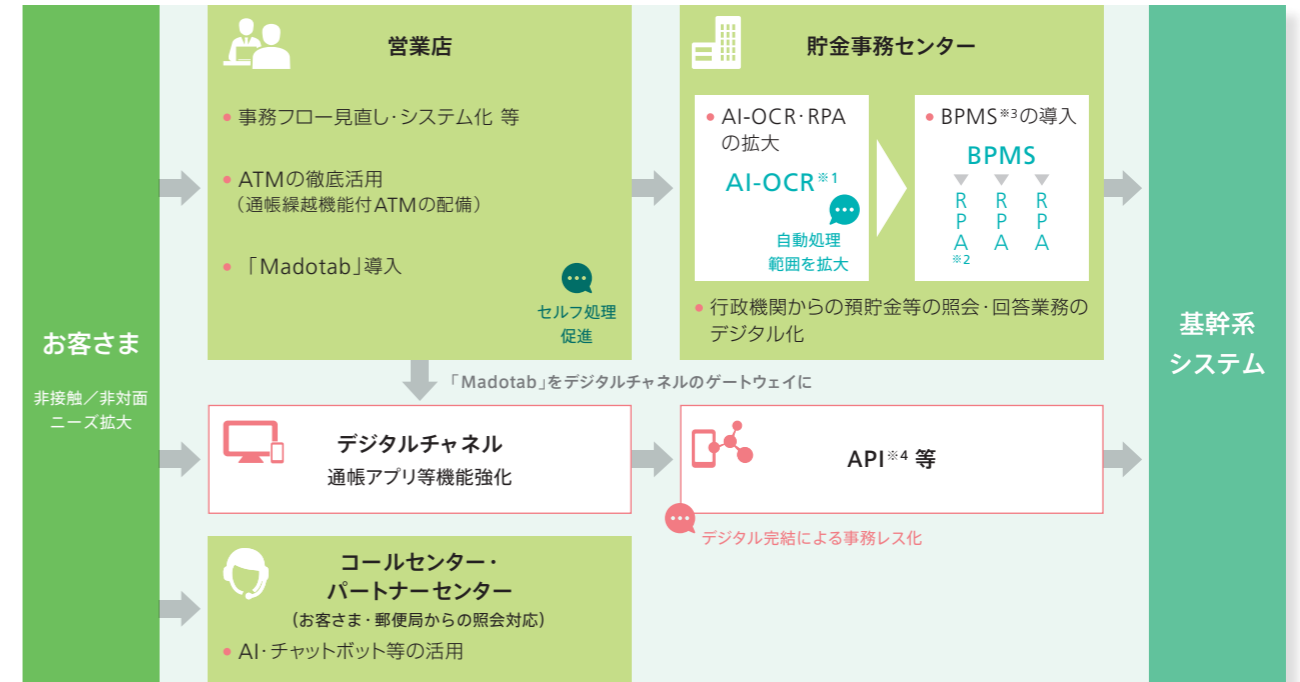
お客さま

非接触／非対面ニーズ拡大

営業店

• 事務フロー見直し･システム化 等

• ATMの徹底活用
（通帳繰越機能付ATMの配備）

• 「Madotab」導入

セルフ処理促進

貯金事務センター

• AI-OCR･RPAの拡大

AI-OCR※1

自動処理範囲を拡大

• BPMS※3の導入

BPMS

RPA※2 RPA RPA

• 行政機関からの預貯金等の照会･回答業務のデジタル化

「Madotab」をデジタルチャネルのゲートウェイに

デジタルチャネル
通帳アプリ等機能強化

API※4 等

デジタル完結による事務レス化

コールセンター･パートナーセンター
（お客さま･郵便局からの照会対応）

• AI･チャットボット等の活用

基幹系システム